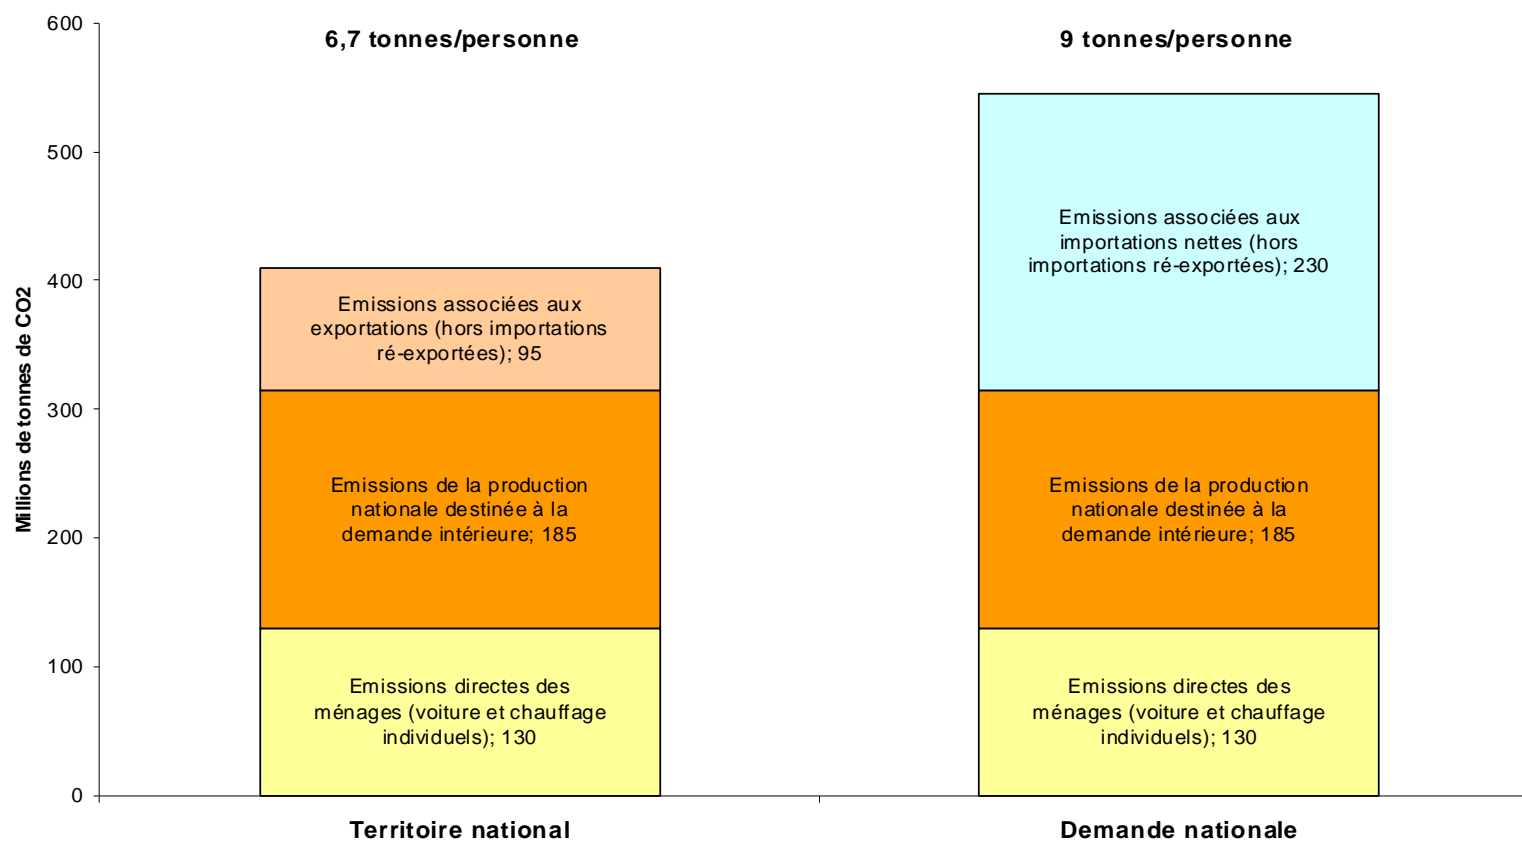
600
500
400
300
200
100
0

Millions de tonnes de CO2

6,7 tonnes/personne

9 tonnes/personne

Emissions associées aux exportations (hors importations ré-exportées); 95

Emissions de la production nationale destinée à la demande intérieure; 185

Emissions directes des ménages (voiture et chauffage individuels); 130

Emissions associées aux importations nettes (hors importations ré-exportées); 230

Emissions de la production nationale destinée à la demande intérieure; 185

Emissions directes des ménages (voiture et chauffage individuels); 130

Territoire national

Demande nationale